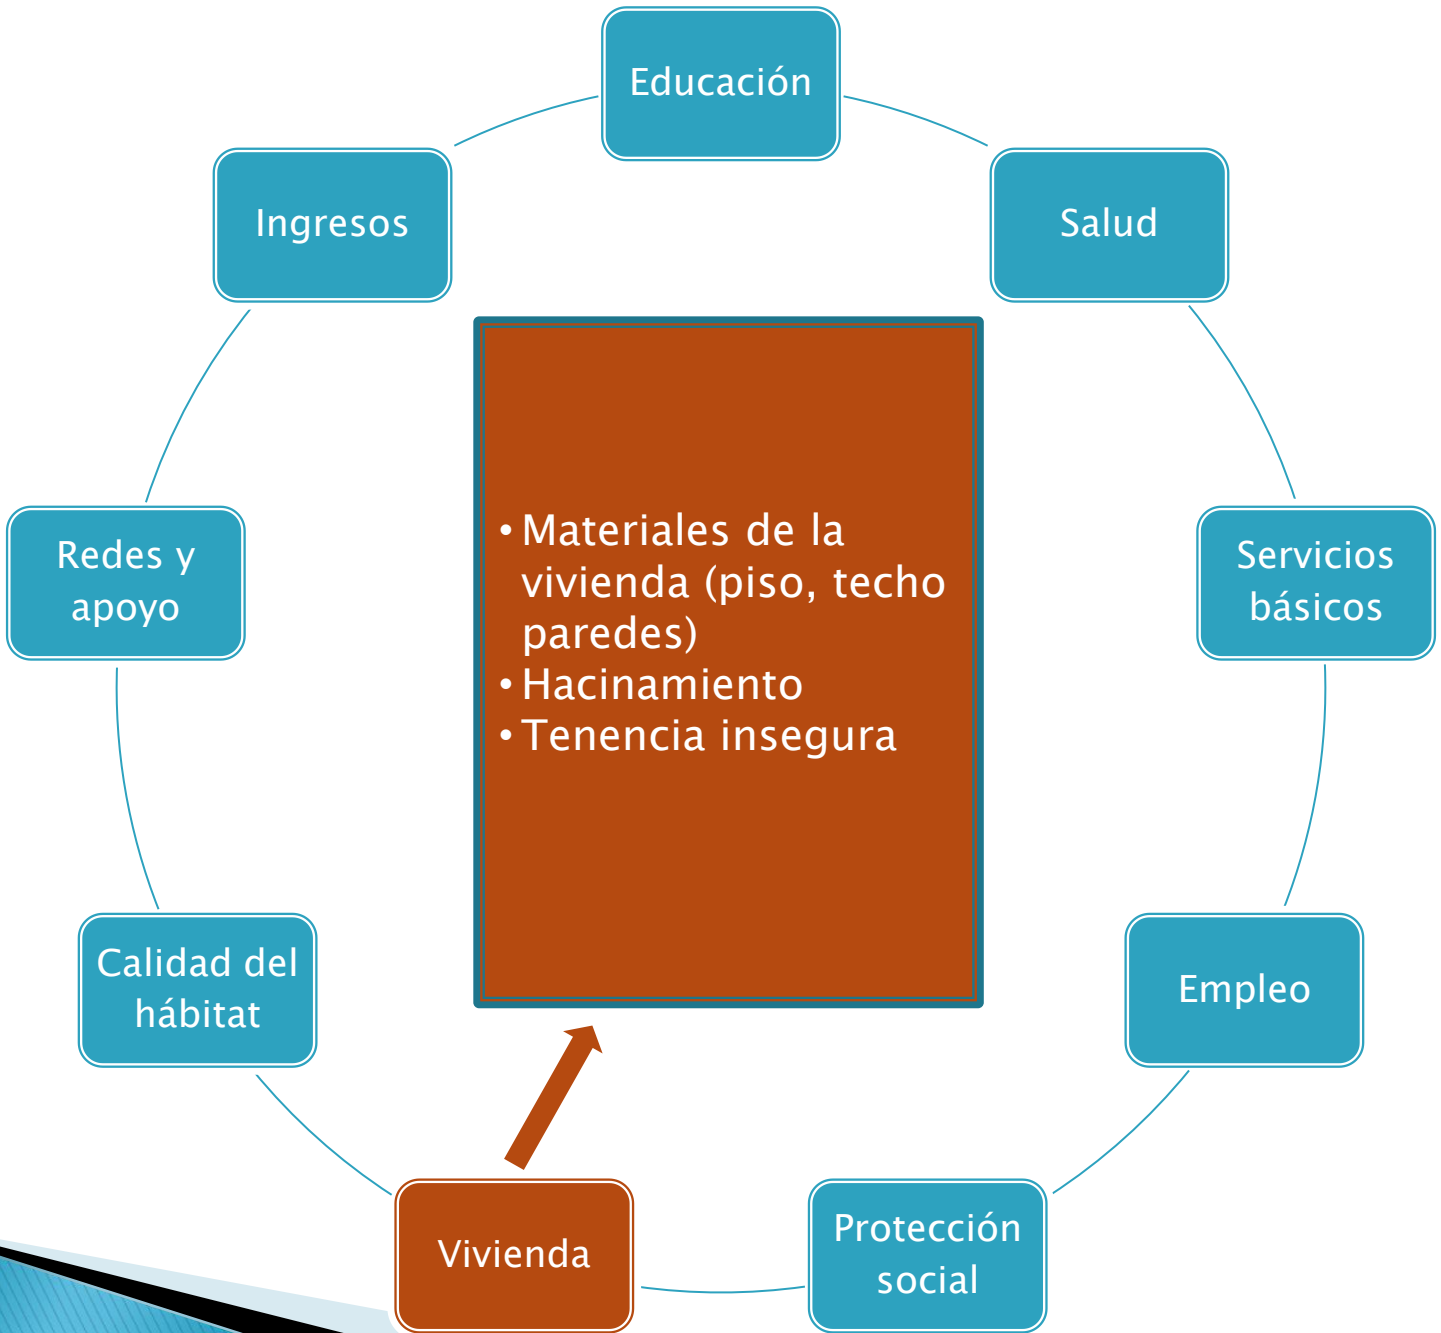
Educación

Ingresos

Salud

Redes y apoyo

Servicios básicos

• Materiales de la vivienda (piso, techo paredes)
• Hacinamiento
• Tenencia insegura

Calidad del hábitat

Empleo

Vivienda

Protección social